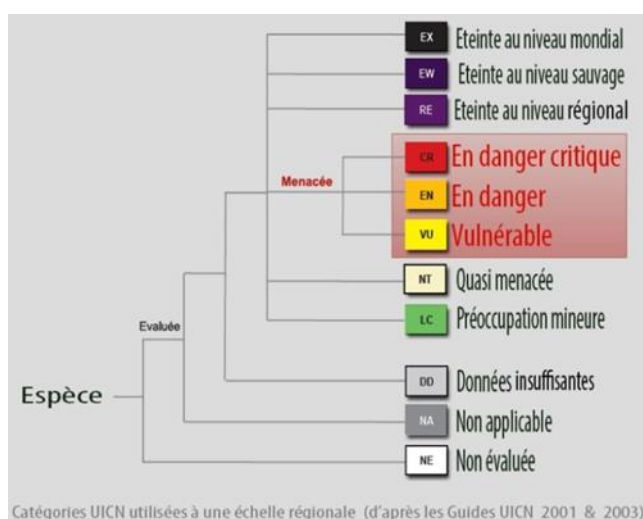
EX Eteinte au niveau mondial
EW Eteinte au niveau sauvage
RE Eteinte au niveau régional
Menacée
CR En danger critique
EN En danger
VU Vulnérable
NT Quasi menacée
LC Préoccupation mineure
Evaluée
DD Données insuffisantes
Espèce
NA Non applicable
NE Non évaluée

Catégories UICN utilisées à une échelle régionale (d'après les Guides UICN 2001 & 2003)